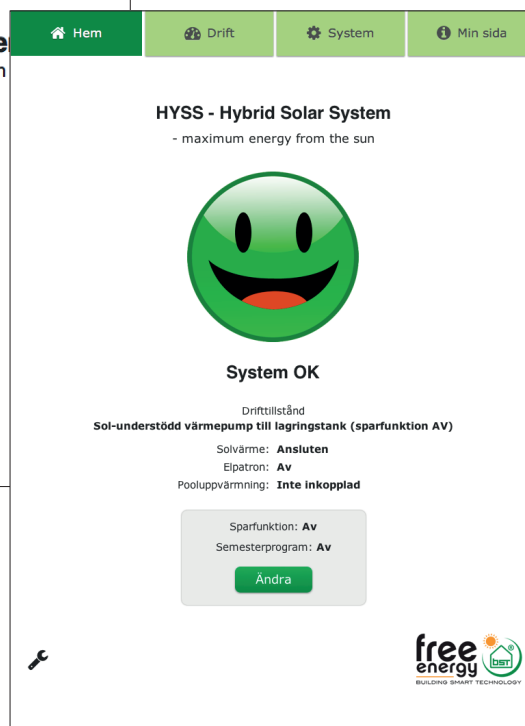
e
n

Hem | Drift | System | Min sida

HYSS - Hybrid Solar System

- maximum energy from the sun

System OK

Drifttillstånd
Sol-understödd värmepump till lagringstank (sparfunktion AV)

Solvärme: Ansluten
Elpatron: Av
Pooluppvärmning: Inte inkopplad

Sparfunktion: Av
Semesterprogram: Av
Ändra

free energy
BST
BUILDING SMART TECHNOLOGY